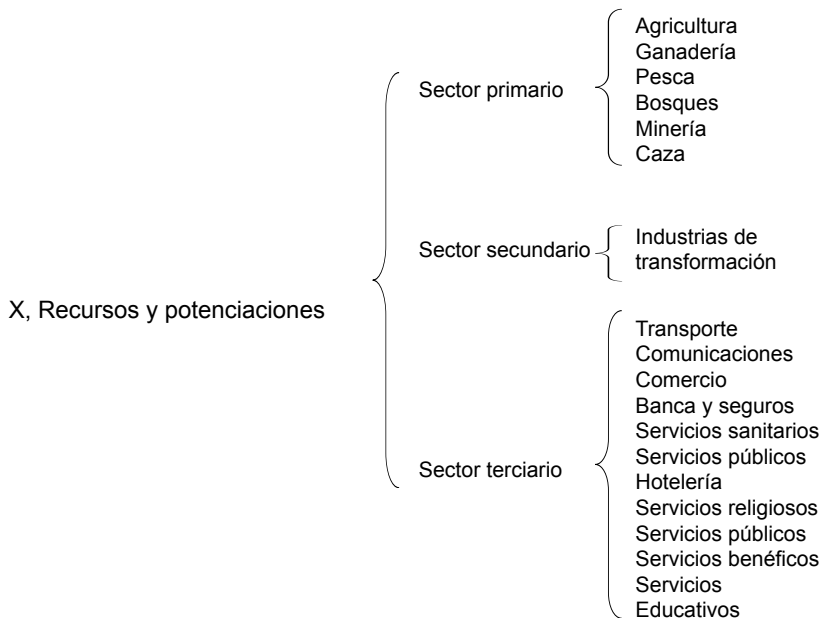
X, Recursos y potenciaciones

Sector primario

Agricultura
Ganadería
Pesca
Bosques
Minería
Caza

Sector secundario

Industrias de transformación

Sector terciario

Transporte
Comunicaciones
Comercio
Banca y seguros
Servicios sanitarios
Servicios públicos
Hotelería
Servicios religiosos
Servicios públicos
Servicios benéficos
Servicios
Educativos